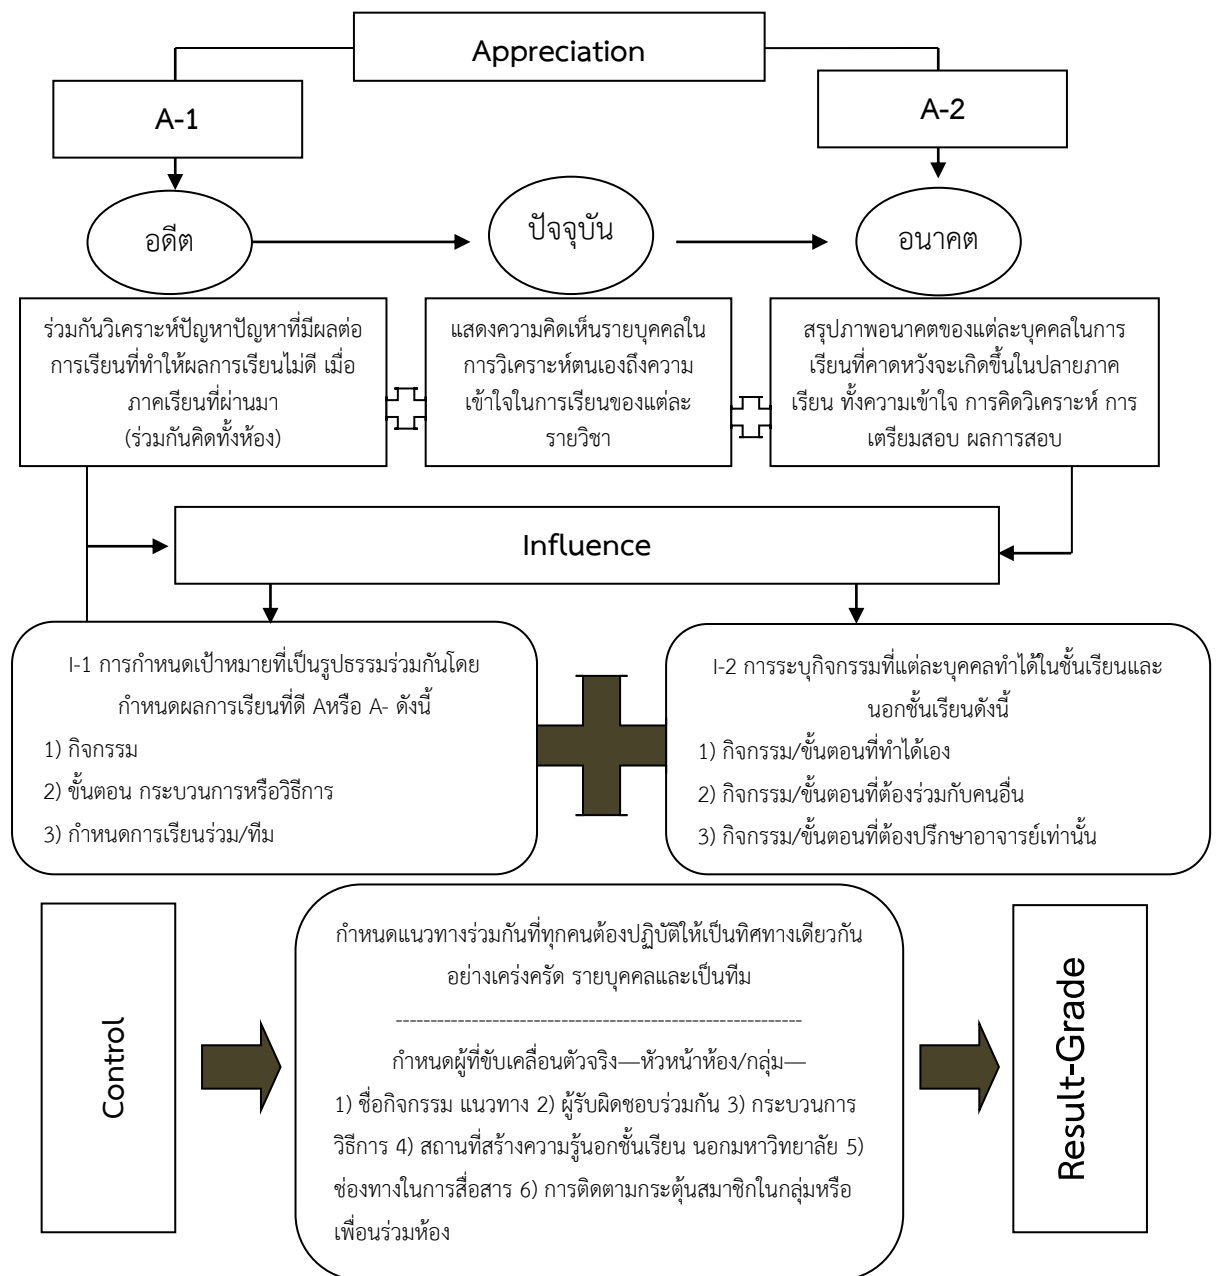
Appreciation

A-1

A-2

อดีต

ปัจจุบัน

อนาคต

ร่วมกันวิเคราะห์ปัญหาปัญหาที่มีผลต่อการเรียนที่ทำให้ผลการเรียนไม่ดี เมื่อภาคเรียนที่ผ่านมา (ร่วมกันคิดทั้งห้อง)

แสดงความคิดเห็นรายบุคคลในการวิเคราะห์ตนเองถึงความเข้าใจในการเรียนของแต่ละรายวิชา

สรุปภาพอนาคตของแต่ละบุคคลในการเรียนที่คาดหวังจะเกิดขึ้นในปลายภาคเรียน ทั้งความเข้าใจ การคิดวิเคราะห์ การเตรียมสอบ ผลการสอบ

Influence

I-1 การกำหนดเป้าหมายที่เป็นรูปธรรมร่วมกันโดยกำหนดผลการเรียนที่ดี Aหรือ A- ดังนี้

1) กิจกรรม

2) ขั้นตอน กระบวนการหรือวิธีการ

3) กำหนดการเรียนร่วม/ทีม

I-2 การระบุกิจกรรมที่แต่ละบุคคลทำได้ในชั้นเรียนและนอกชั้นเรียนดังนี้

1) กิจกรรม/ขั้นตอนที่ทำได้เอง

2) กิจกรรม/ขั้นตอนที่ต้องร่วมกับคนอื่น

3) กิจกรรม/ขั้นตอนที่ต้องปรึกษาอาจารย์เท่านั้น

Control

กำหนดแนวทางร่วมกันที่ทุกคนต้องปฏิบัติให้เป็นทิศทางเดียวกันอย่างเคร่งครัด รายบุคคลและเป็นทีม

---------------------------------------------------------------

กำหนดผู้ที่ขับเคลื่อนตัวจริง—หัวหน้าห้อง/กลุ่ม—

1) ชื่อกิจกรรม แนวทาง 2) ผู้รับผิดชอบร่วมกัน 3) กระบวนการวิธีการ 4) สถานที่สร้างความรู้นอกชั้นเรียน นอกมหาวิทยาลัย 5) ช่องทางในการสื่อสาร 6) การติดตามกระตุ้นสมาชิกในกลุ่มหรือเพื่อนร่วมห้อง

Result-Grade